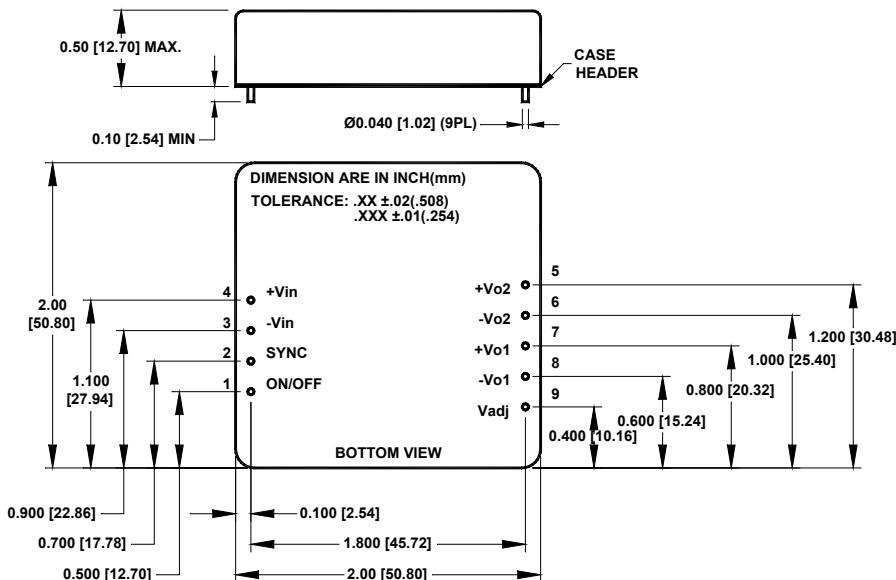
0.50 [12.70] MAX.

CASE
HEADER

0.10 [2.54] MIN

Ø0.040 [1.02] (9PL)

DIMENSION ARE IN INCH(mm)
TOLERANCE: .XX ±.02(.508)
.XXX ±.01(.254)

2.00
[50.80]

4 +Vin
3 -Vin
2 SYNC
1 ON/OFF

1.100
[27.94]

5 +Vo2
6 -Vo2
7 +Vo1
8 -Vo1
9 Vadj

1.200 [30.48]
1.000 [25.40]
0.800 [20.32]
0.600 [15.24]
0.400 [10.16]

BOTTOM VIEW

0.900 [22.86]
0.100 [2.54]
0.700 [17.78]
1.800 [45.72]
0.500 [12.70]
2.00 [50.80]